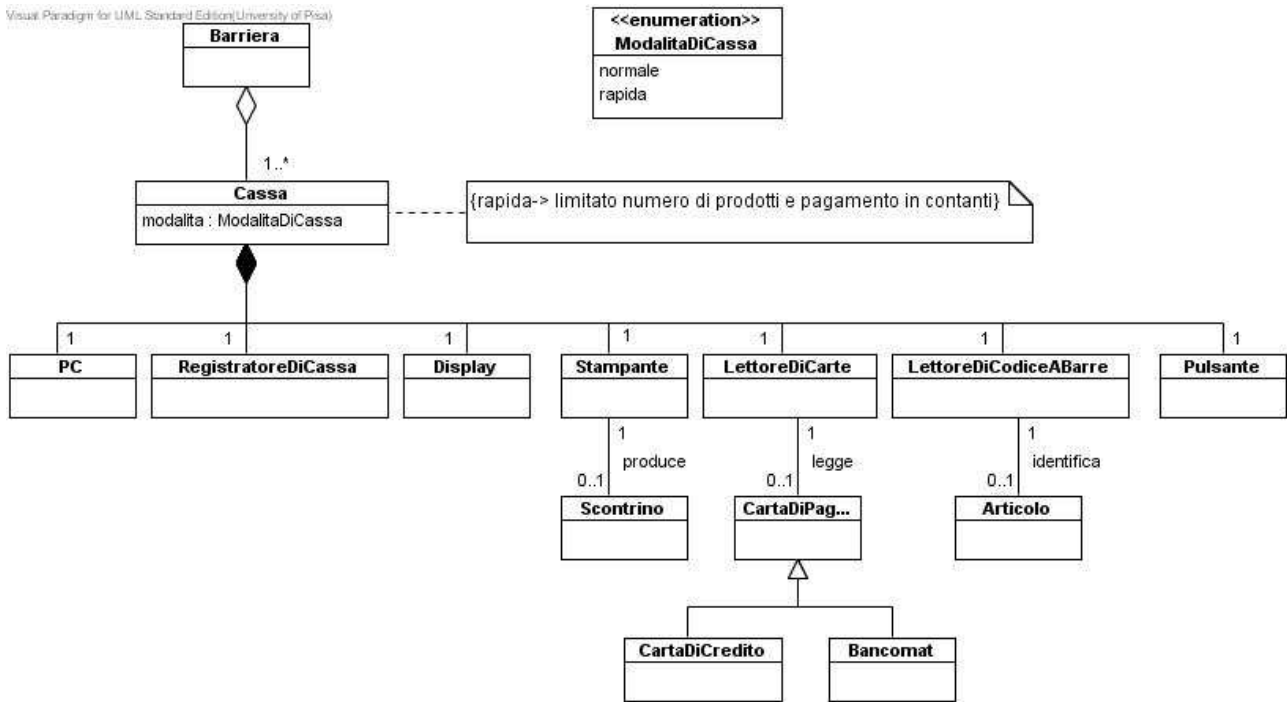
Visual Paradigm for UML Standard Edition(University of Pisa)

Barriera

<<enumeration>>
ModalitaDiCassa
normale
rapida

1..*

Cassa
modalita : ModalitaDiCassa

{rapida-> limitato numero di prodotti e pagamento in contanti}

1
PC

1
RegistratoreDiCassa

1
Display

1
Stampante

1
LettoreDiCarte

1
LettoreDiCodiceABarre

1
Pulsante

1
produce
0..1
Scontrino

1
legge
0..1
CartaDiPag...

1
identifica
0..1
Articolo

CartaDiCredito

Bancomat